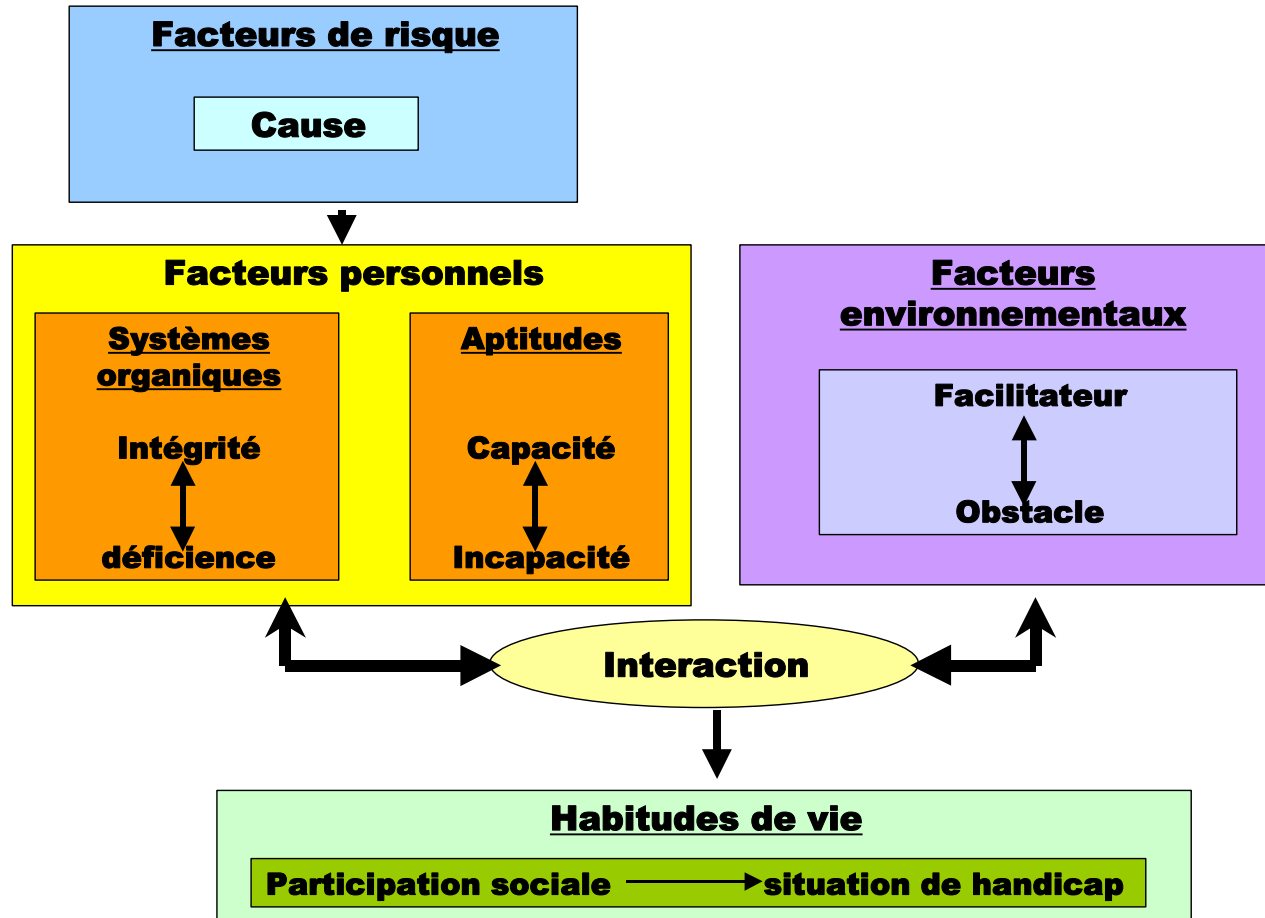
Facteurs de risque

Cause

Facteurs personnels

Systèmes organiques

Intégrité

déficience

Aptitudes

Capacité

Incapacité

Facteurs environnementaux

Facilitateur

Obstacle

Interaction

Habitudes de vie

Participation sociale → situation de handicap